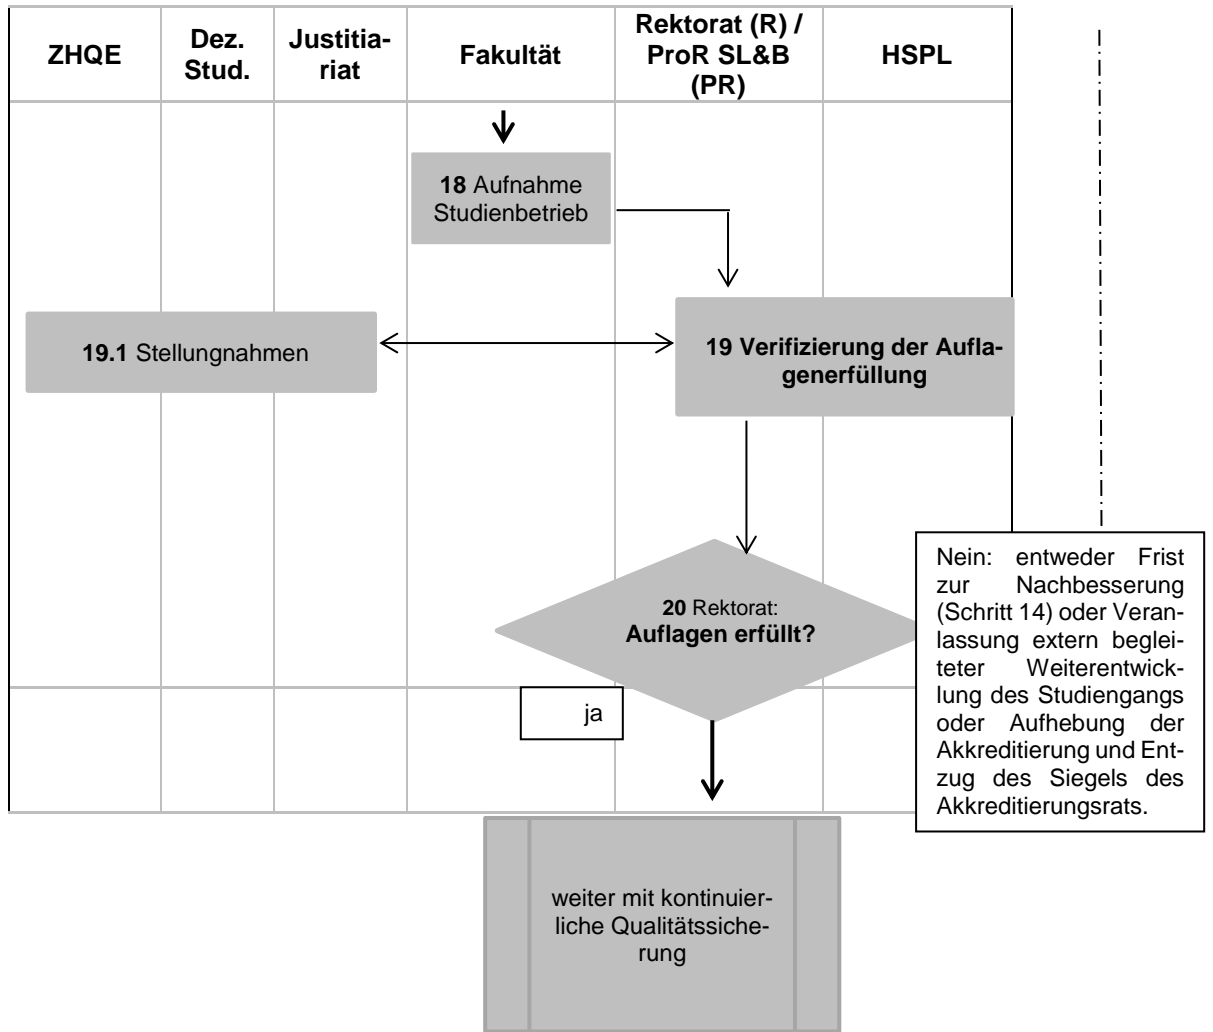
| ZHQE | Dez. Stud. | Justitiariat | Fakultät | Rektorat (R) / ProR SL&B (PR) | HSPL |
|---|---|---|---|---|---|

**18** Aufnahme Studienbetrieb

**19.1** Stellungnahmen

**19 Verifizierung der Auflagenerfüllung**

**20** Rektorat:
**Auflagen erfüllt?**

Nein: entweder Frist zur Nachbesserung (Schritt 14) oder Veranlassung extern begleiteter Weiterentwicklung des Studiengangs oder Aufhebung der Akkreditierung und Entzug des Siegels des Akkreditierungsrats.

ja

weiter mit kontinuierliche Qualitätssicherung